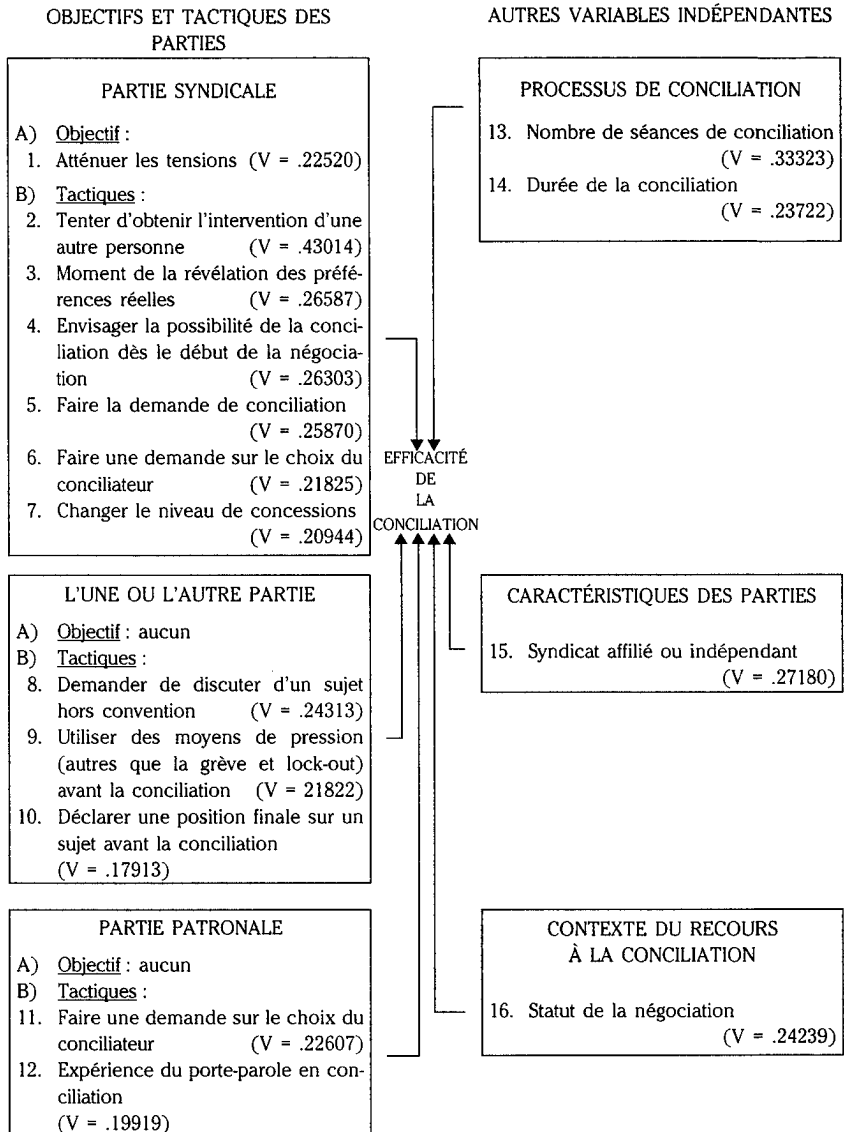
OBJECTIFS ET TACTIQUES DES PARTIES

AUTRES VARIABLES INDÉPENDANTES

PARTIE SYNDICALE

A) Objectif :
1. Atténuer les tensions (V = .22520)
B) Tactiques :
2. Tenter d'obtenir l'intervention d'une autre personne (V = .43014)
3. Moment de la révélation des préférences réelles (V = .26587)
4. Envisager la possibilité de la conciliation dès le début de la négociation (V = .26303)
5. Faire la demande de conciliation (V = .25870)
6. Faire une demande sur le choix du conciliateur (V = .21825)
7. Changer le niveau de concessions (V = .20944)

PROCESSUS DE CONCILIATION

13. Nombre de séances de conciliation (V = .33323)
14. Durée de la conciliation (V = .23722)

EFFICACITÉ DE LA CONCILIATION

L'UNE OU L'AUTRE PARTIE

A) Objectif : aucun
B) Tactiques :
8. Demander de discuter d'un sujet hors convention (V = .24313)
9. Utiliser des moyens de pression (autres que la grève et lock-out) avant la conciliation (V = 21822)
10. Déclarer une position finale sur un sujet avant la conciliation (V = .17913)

CARACTÉRISTIQUES DES PARTIES

15. Syndicat affilié ou indépendant (V = .27180)

PARTIE PATRONALE

A) Objectif : aucun
B) Tactiques :
11. Faire une demande sur le choix du conciliateur (V = .22607)
12. Expérience du porte-parole en conciliation (V = .19919)

CONTEXTE DU RECOURS À LA CONCILIATION

16. Statut de la négociation (V = .24239)